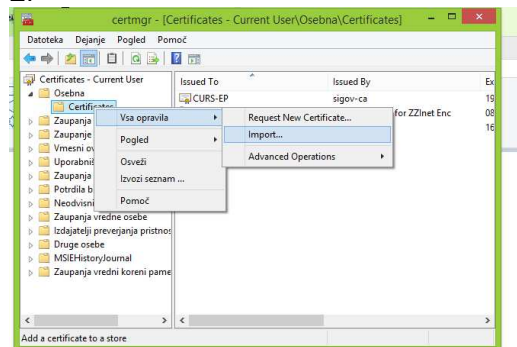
certmgr - [Certificates - Current User\Osebna\Certificates]

Datoteka Dejanje Pogled Pomoč

Certificates - Current User
Osebna
Certificates
Zaupanja
Zaupanje
Vmesni o
Uporabniš
Zaupanja
Potrdila b
Neodvisni
Zaupanja vredne osebe
Izdajatelji preverjanja pristnos
Druge osebe
MSIEHistoryJournal
Zaupanja vredni koreni pame

Vsa opravila
Pogled
Osveži
Izvozi seznam ...
Pomoč

Request New Certificate...
Import...
Advanced Operations

| Issued To | Issued By | Ex |
|---|---|---|
| CURS-EP | sigov-ca | 19 |
| | for ZZInet Enc | 08 |
| | | 16 |

Add a certificate to a store